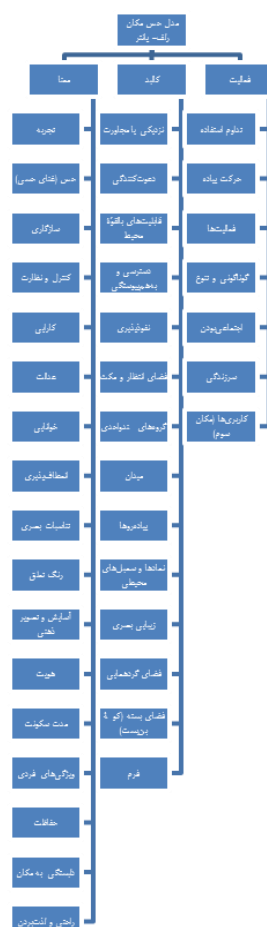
مدل حس مکان
رالف، پانتر

معنا

تجربه

حس (فضای حسی)

سازگاری

کنترل و نظارت

کارایی

عدالت

خوانایی

انعطاف‌پذیری

تناسبات بصری

رنگ تعلق

آسایش و تصویر ذهنی

هویت

مدت سکونت

ویژگی‌های فردی

حفاظت

دلبستگی به مکان

راحتی و آشتیردن

کالبد

نزدیکی یا مجاورت

نفوذپذیری

قابلیت‌های بالقوهٔ محیط

دسترسی و به‌هم‌پیوستگی

نفوذپذیری

فضای انتظار و مکث

گره‌های شهری

میدان

پیاده‌روها

نماها و سمبل‌های محیطی

زیبایی بصری

فضای گردهمایی

فضای بسته (کو ...، بن‌بست)

فرم

فعالیت

تداوم استفاده

حرکت پیاده

فعالیت‌ها

گوناگونی و تنوع

اجتماعی‌بودن

سرزندگی

کاربری‌ها (مکان سوم)